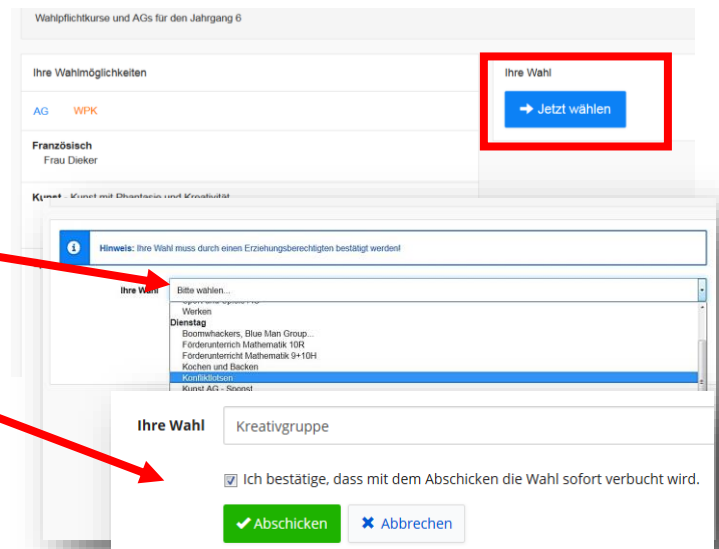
Wahlpflichtkurse und AGs für den Jahrgang 6

Ihre Wahlmöglichkeiten

AG WPK

Französisch
Frau Dieker

Kunst - Kunst mit Phantasie und Kreativität

Ihre Wahl

Jetzt wählen

Hinweis: Ihre Wahl muss durch einen Erziehungsberechtigten bestätigt werden!

Ihre Wahl Bitte wählen...

Sport und Spiele AG
Werken
Dienstag
Boomwhackers, Blue Man Group...
Förderunterricht Mathematik 10R
Förderunterricht Mathematik 9+10H
Kochen und Backen
Konfliktlotsen
Kunst AG - Sponst

Ihre Wahl Kreativgruppe

Ich bestätige, dass mit dem Abschicken die Wahl sofort verbucht wird.

Abschicken Abbrechen